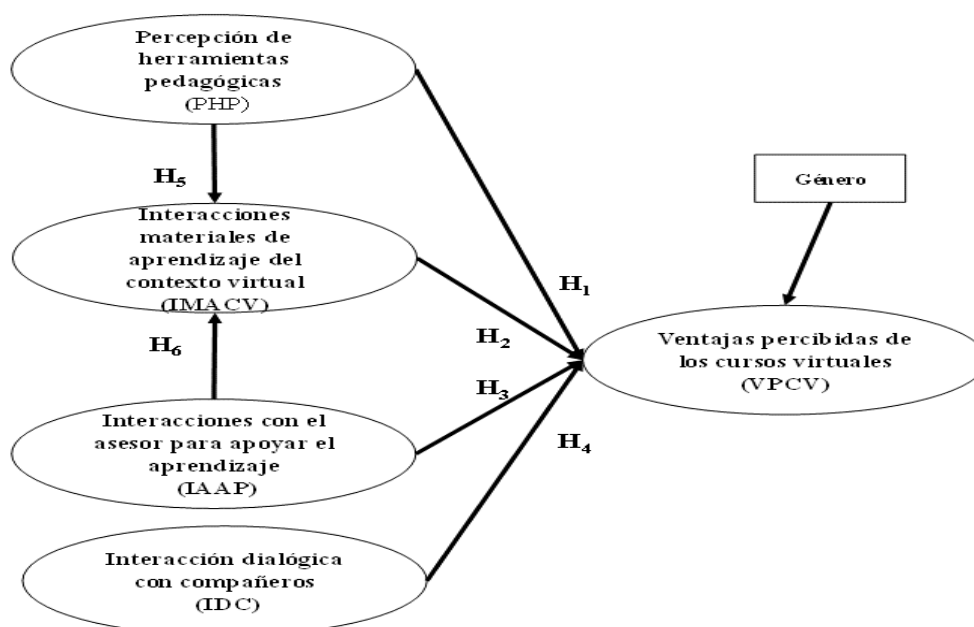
Percepción de herramientas pedagógicas (PHP)

$H_5$

Interacciones materiales de aprendizaje del contexto virtual (IMACV)

$H_6$

Interacciones con el asesor para apoyar el aprendizaje (IAAP)

Interacción dialógica con compañeros (IDC)

$H_1$

$H_2$

$H_3$

$H_4$

Género

Ventajas percibidas de los cursos virtuales (VPCV)